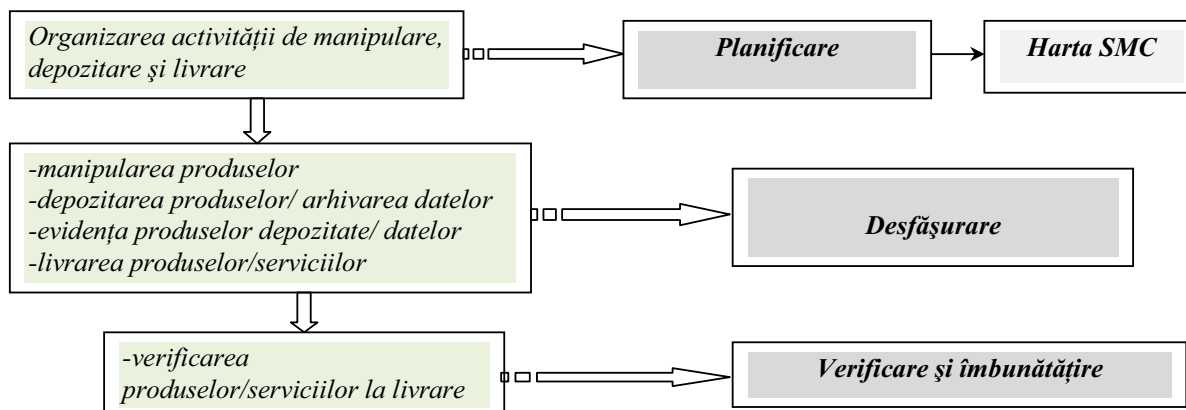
Organizarea activităţii de manipulare, depozitare şi livrare

Planificare

Harta SMC

-manipularea produselor
-depozitarea produselor/ arhivarea datelor
-evidenţa produselor depozitate/ datelor
-livrarea produselor/serviciilor

Desfăşurare

-verificarea produselor/serviciilor la livrare

Verificare şi îmbunătăţire